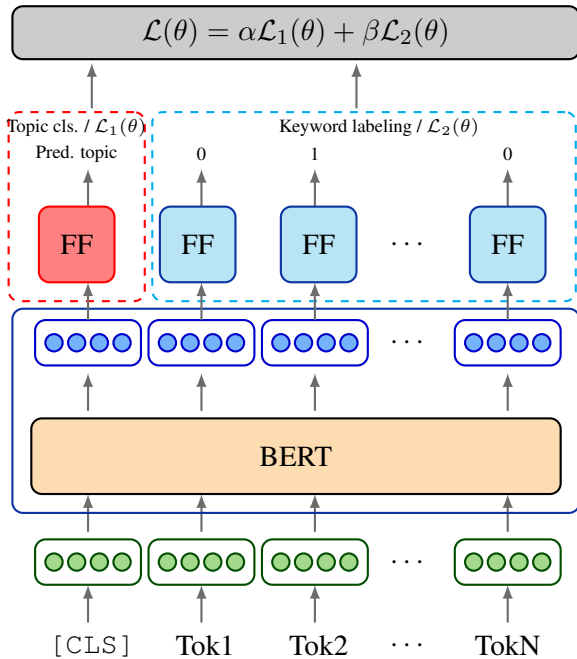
$\mathcal{L}(\theta) = \alpha\mathcal{L}_1(\theta) + \beta\mathcal{L}_2(\theta)$

Topic cls. / $\mathcal{L}_1(\theta)$

Pred. topic

Keyword labeling / $\mathcal{L}_2(\theta)$

0 1 0

FF FF FF $\cdots$ FF

$\cdots$

BERT

$\cdots$

[CLS] Tok1 Tok2 $\cdots$ TokN